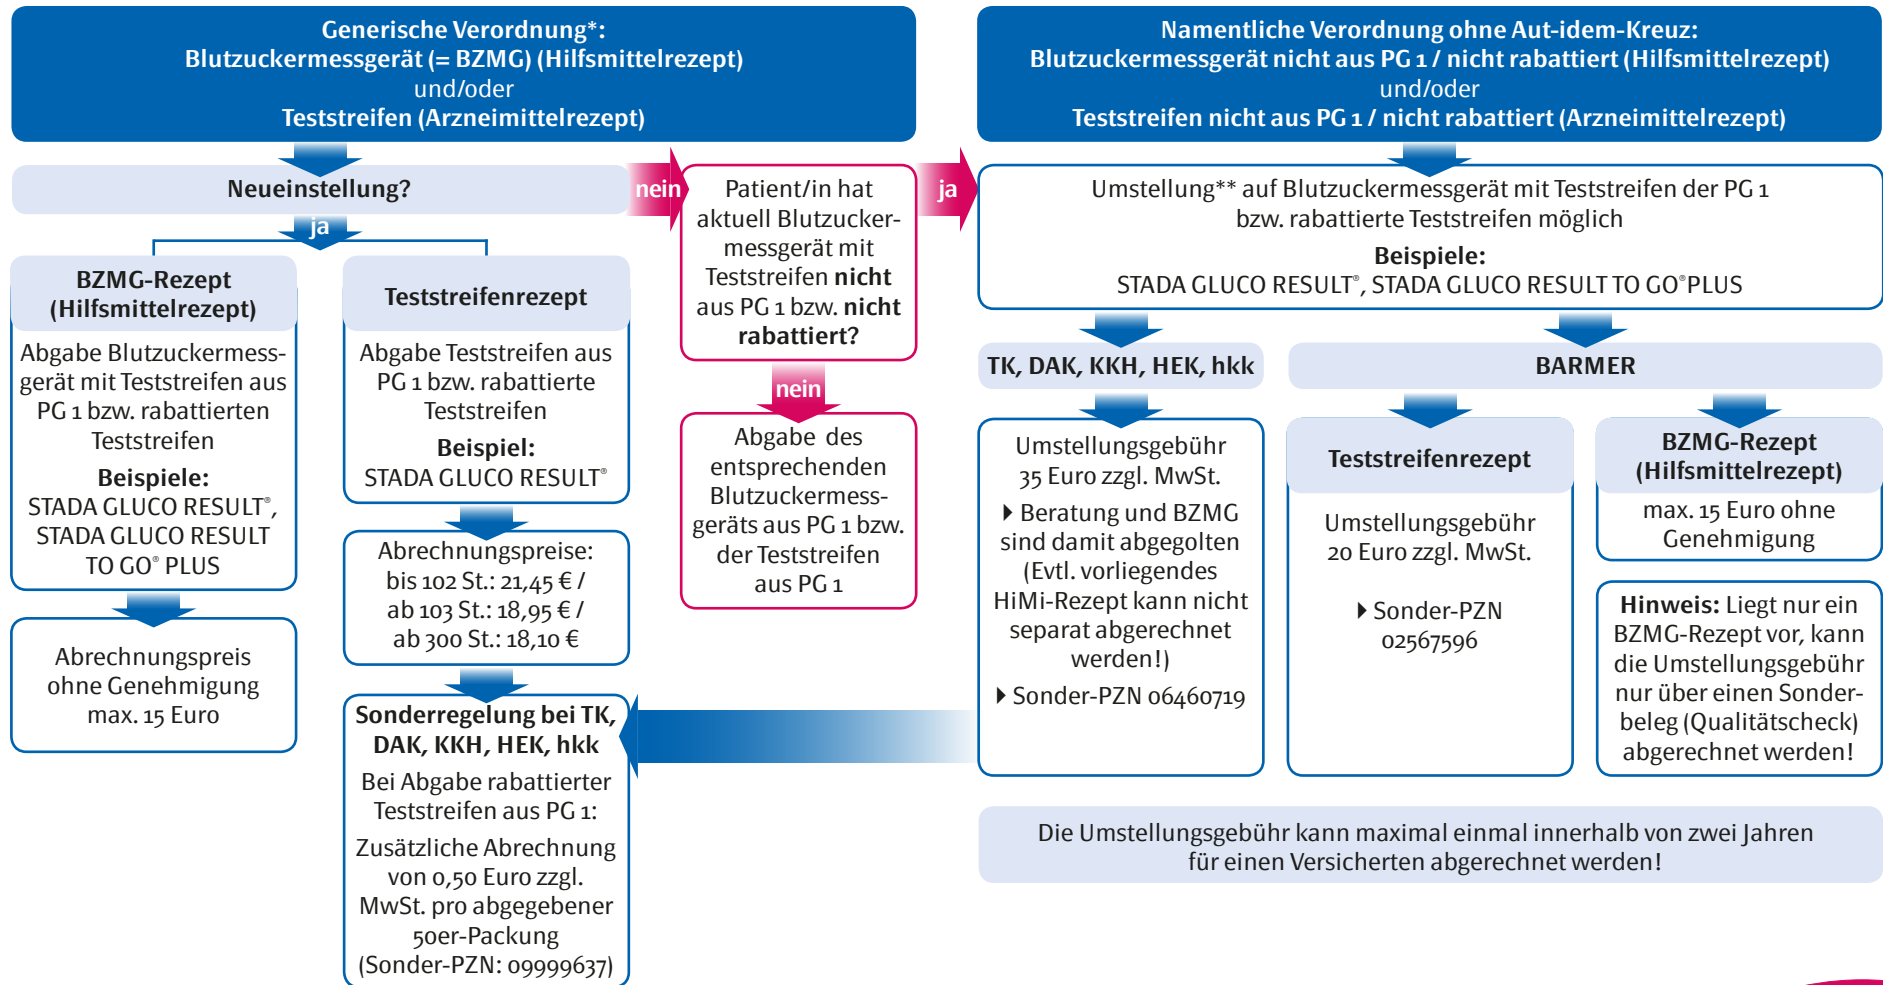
Generische Verordnung*:
Blutzuckermessgerät (= BZMG) (Hilfsmittelrezept)
und/oder
Teststreifen (Arzneimittelrezept)

Neueinstellung?

ja

BZMG-Rezept (Hilfsmittelrezept)

Abgabe Blutzuckermessgerät mit Teststreifen aus PG 1 bzw. rabattierten Teststreifen

Beispiele:
STADA GLUCO RESULT®, STADA GLUCO RESULT TO GO® PLUS

Abrechnungspreis ohne Genehmigung max. 15 Euro

Teststreifenrezept

Abgabe Teststreifen aus PG 1 bzw. rabattierte Teststreifen

Beispiel:
STADA GLUCO RESULT®

Abrechnungspreise:
bis 102 St.: 21,45 € /
ab 103 St.: 18,95 € /
ab 300 St.: 18,10 €

Sonderregelung bei TK, DAK, KKH, HEK, hkk

Bei Abgabe rabattierter Teststreifen aus PG 1:

Zusätzliche Abrechnung von 0,50 Euro zzgl. MwSt. pro abgegebener 50er-Packung (Sonder-PZN: 09999637)

nein

Patient/in hat aktuell Blutzuckermessgerät mit Teststreifen nicht aus PG 1 bzw. nicht rabattiert?

nein

Abgabe des entsprechenden Blutzuckermessgeräts aus PG 1 bzw. der Teststreifen aus PG 1

ja

Namentliche Verordnung ohne Aut-idem-Kreuz:
Blutzuckermessgerät nicht aus PG 1 / nicht rabattiert (Hilfsmittelrezept)
und/oder
Teststreifen nicht aus PG 1 / nicht rabattiert (Arzneimittelrezept)

Umstellung** auf Blutzuckermessgerät mit Teststreifen der PG 1 bzw. rabattierte Teststreifen möglich

Beispiele:
STADA GLUCO RESULT®, STADA GLUCO RESULT TO GO® PLUS

TK, DAK, KKH, HEK, hkk

Umstellungsgebühr 35 Euro zzgl. MwSt.

Beratung und BZMG sind damit abgegolten (Evtl. vorliegendes HiMi-Rezept kann nicht separat abgerechnet werden!)

Sonder-PZN 06460719

BARMER

Teststreifenrezept

Umstellungsgebühr 20 Euro zzgl. MwSt.

Sonder-PZN 02567596

BZMG-Rezept (Hilfsmittelrezept)

max. 15 Euro ohne Genehmigung

Hinweis: Liegt nur ein BZMG-Rezept vor, kann die Umstellungsgebühr nur über einen Sonderbeleg (Qualitätscheck) abgerechnet werden!

Die Umstellungsgebühr kann maximal einmal innerhalb von zwei Jahren für einen Versicherten abgerechnet werden!